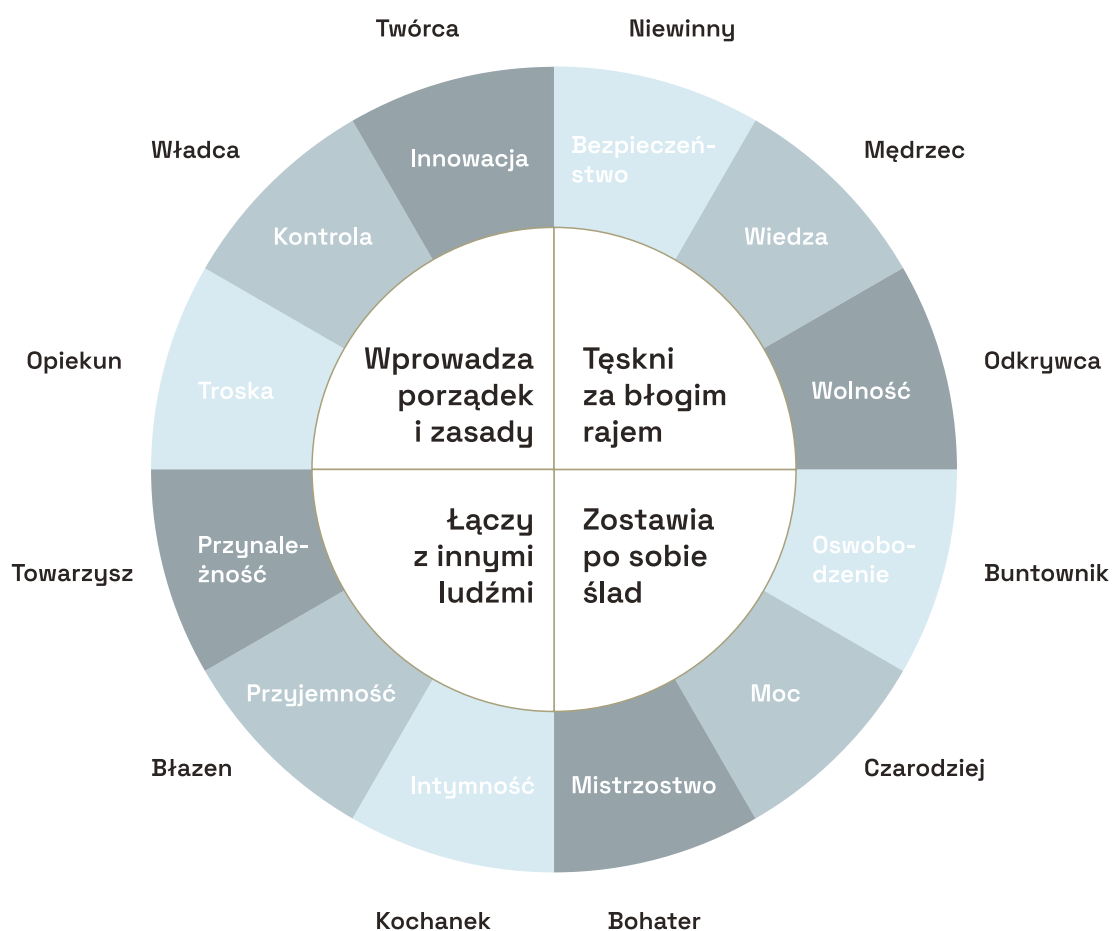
Twórca

Niewinny

Władca

Mędrzec

Innowacja

Bezpieczeństwo

Kontrola

Wiedza

Opiekun

Odkrywca

Troska

Wolność

Wprowadza porządek i zasady

Tęskni za błogim rajem

Łączy z innymi ludźmi

Zostawia po sobie ślad

Towarzysz

Przynależność

Oswobodzenie

Buntownik

Przyjemność

Moc

Błazen

Czarodziej

Intymność

Mistrzostwo

Kochanek

Bohater